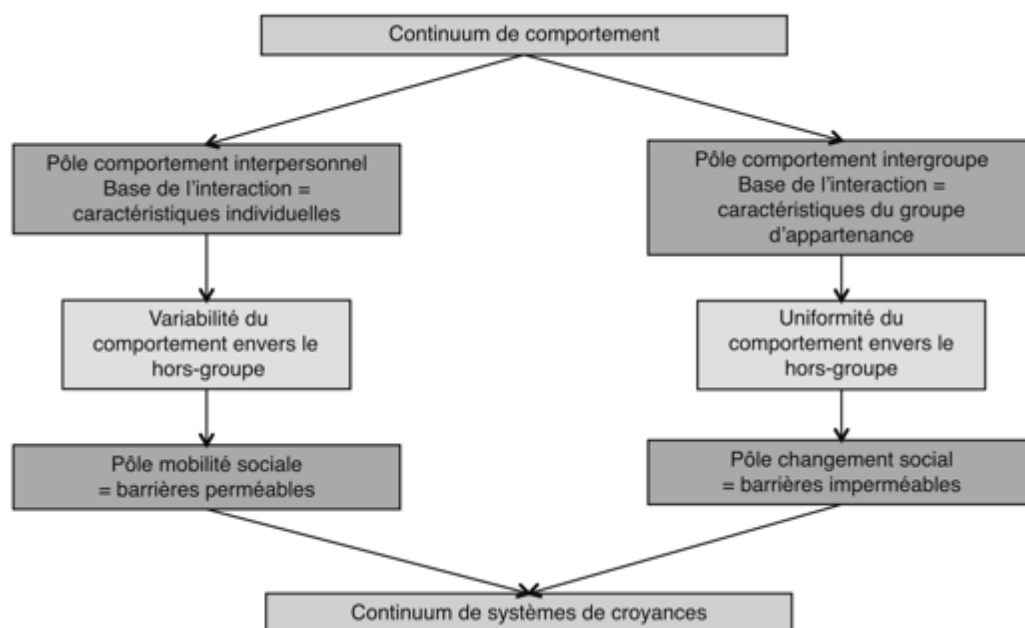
Continuum de comportement

Pôle comportement interpersonnel
Base de l'interaction = caractéristiques individuelles

Variabilité du comportement envers le hors-groupe

Pôle mobilité sociale = barrières perméables

Pôle comportement intergroupe
Base de l'interaction = caractéristiques du groupe d'appartenance

Uniformité du comportement envers le hors-groupe

Pôle changement social = barrières imperméables

Continuum de systèmes de croyances